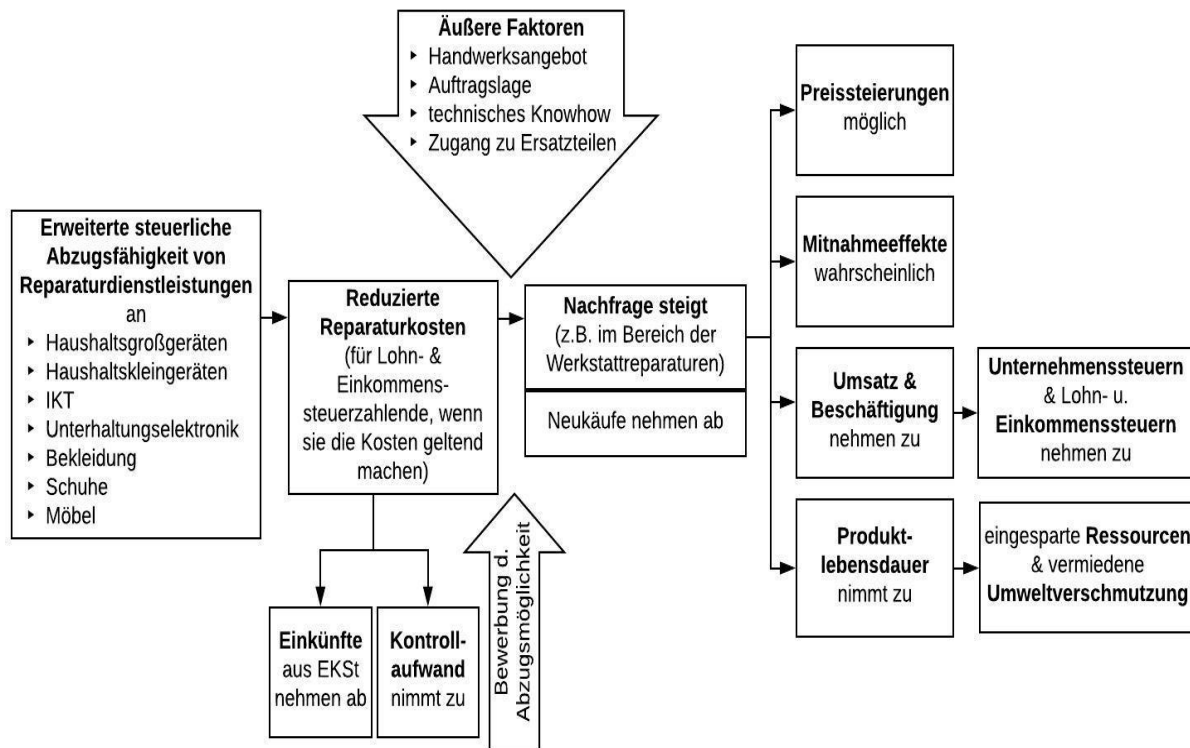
**Äußere Faktoren**
- Handwerksangebot
- Auftragslage
- technisches Knowhow
- Zugang zu Ersatzteilen

**Erweiterte steuerliche Abzugsfähigkeit von Reparaturdienstleistungen** an
- Haushaltsgroßgeräten
- Haushaltskleingeräten
- IKT
- Unterhaltungselektronik
- Bekleidung
- Schuhe
- Möbel

**Reduzierte Reparaturkosten** (für Lohn- & Einkommenssteuerzahlende, wenn sie die Kosten geltend machen)

**Einkünfte** aus EKSt nehmen ab

**Kontrollaufwand** nimmt zu

Bewerbung d. Abzugsmöglichkeit

**Nachfrage steigt** (z.B. im Bereich der Werkstattreparaturen)

Neukäufe nehmen ab

**Preissteierungen** möglich

**Mitnahmeeffekte** wahrscheinlich

**Umsatz & Beschäftigung** nehmen zu

**Unternehmenssteuern** & Lohn- u. **Einkommenssteuern** nehmen zu

**Produktlebensdauer** nimmt zu

eingesparte **Ressourcen** & vermiedene **Umweltverschmutzung**